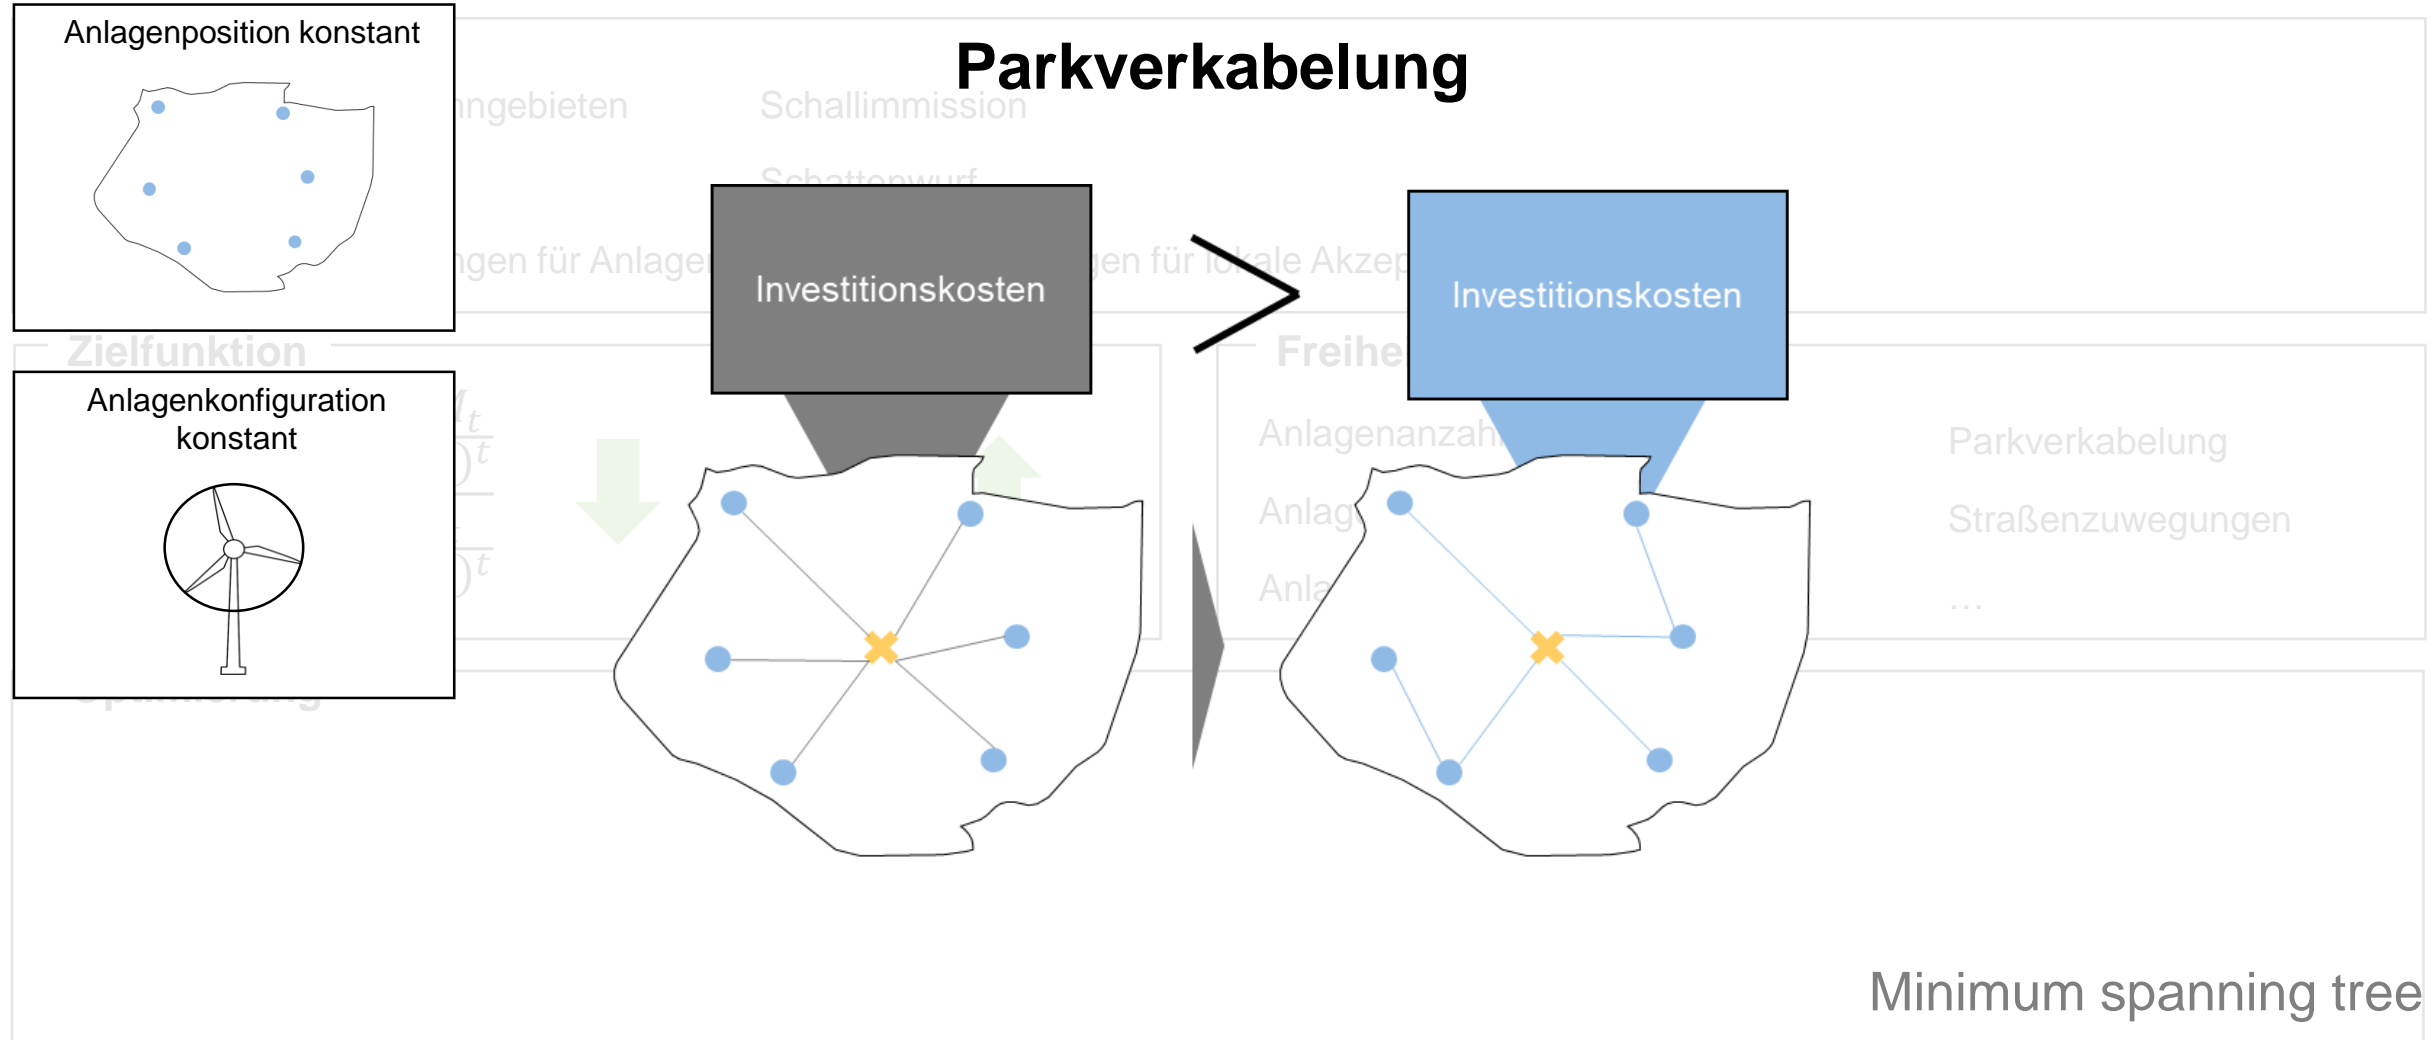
Anlagenposition konstant

Parkverkabelung

ngebieten

Schallimmission

Schattenwurf

gen für Anlage

gen für lokale Akzep

Investitionskosten

$>$

Investitionskosten

Zielfunktion

Freihe

Anlagenkonfiguration konstant

Anlagenanzahl

Anlag

Anla

Parkverkabelung

Straßenzuwegungen

...

Minimum spanning tree